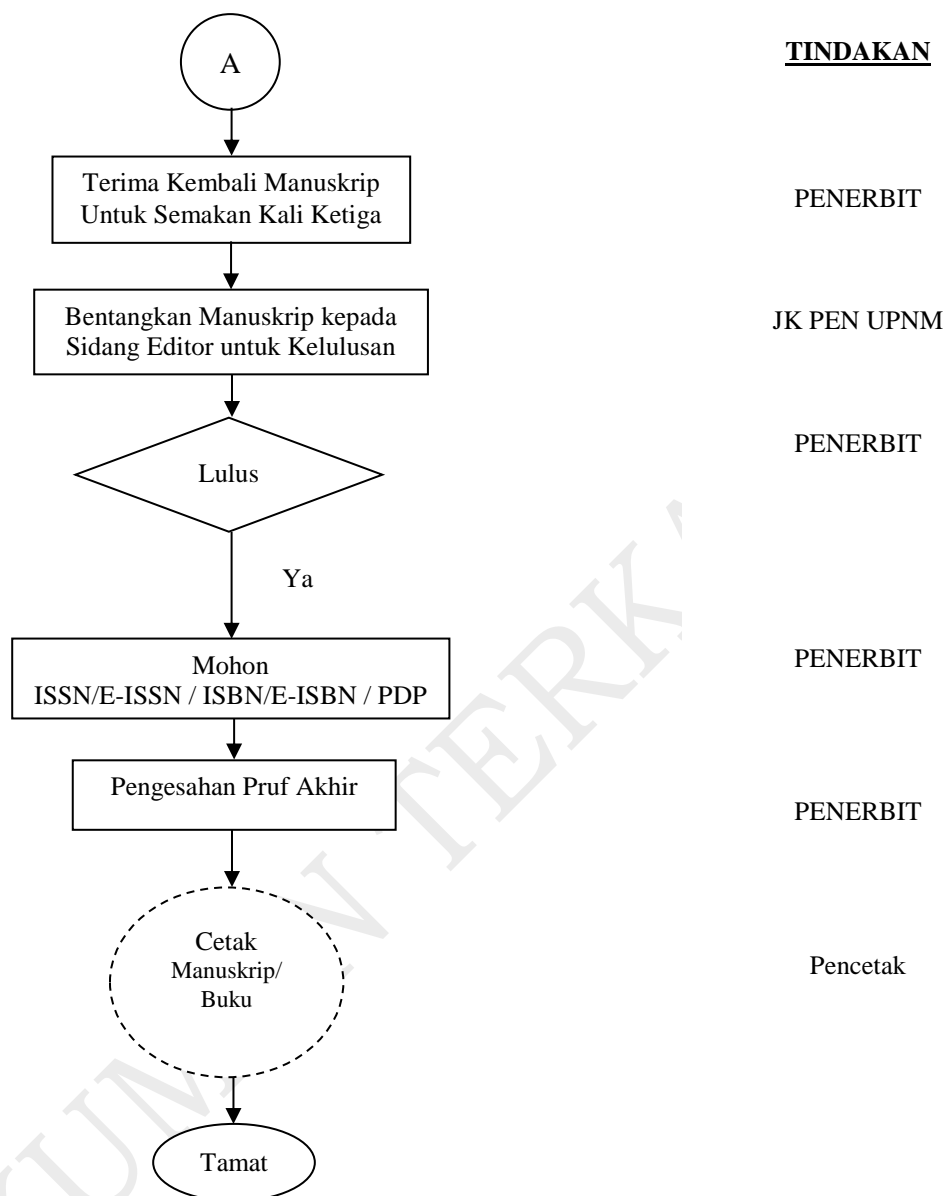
A

TINDAKAN

Terima Kembali Manuskrip Untuk Semakan Kali Ketiga

PENERBIT

Bentangkan Manuskrip kepada Sidang Editor untuk Kelulusan

JK PEN UPNM

Lulus

PENERBIT

Ya

Mohon
ISSN/E-ISSN / ISBN/E-ISBN / PDP

PENERBIT

Pengesahan Pruf Akhir

PENERBIT

Cetak Manuskrip/ Buku

Pencetak

Tamat

DOKUMEN TERK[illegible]